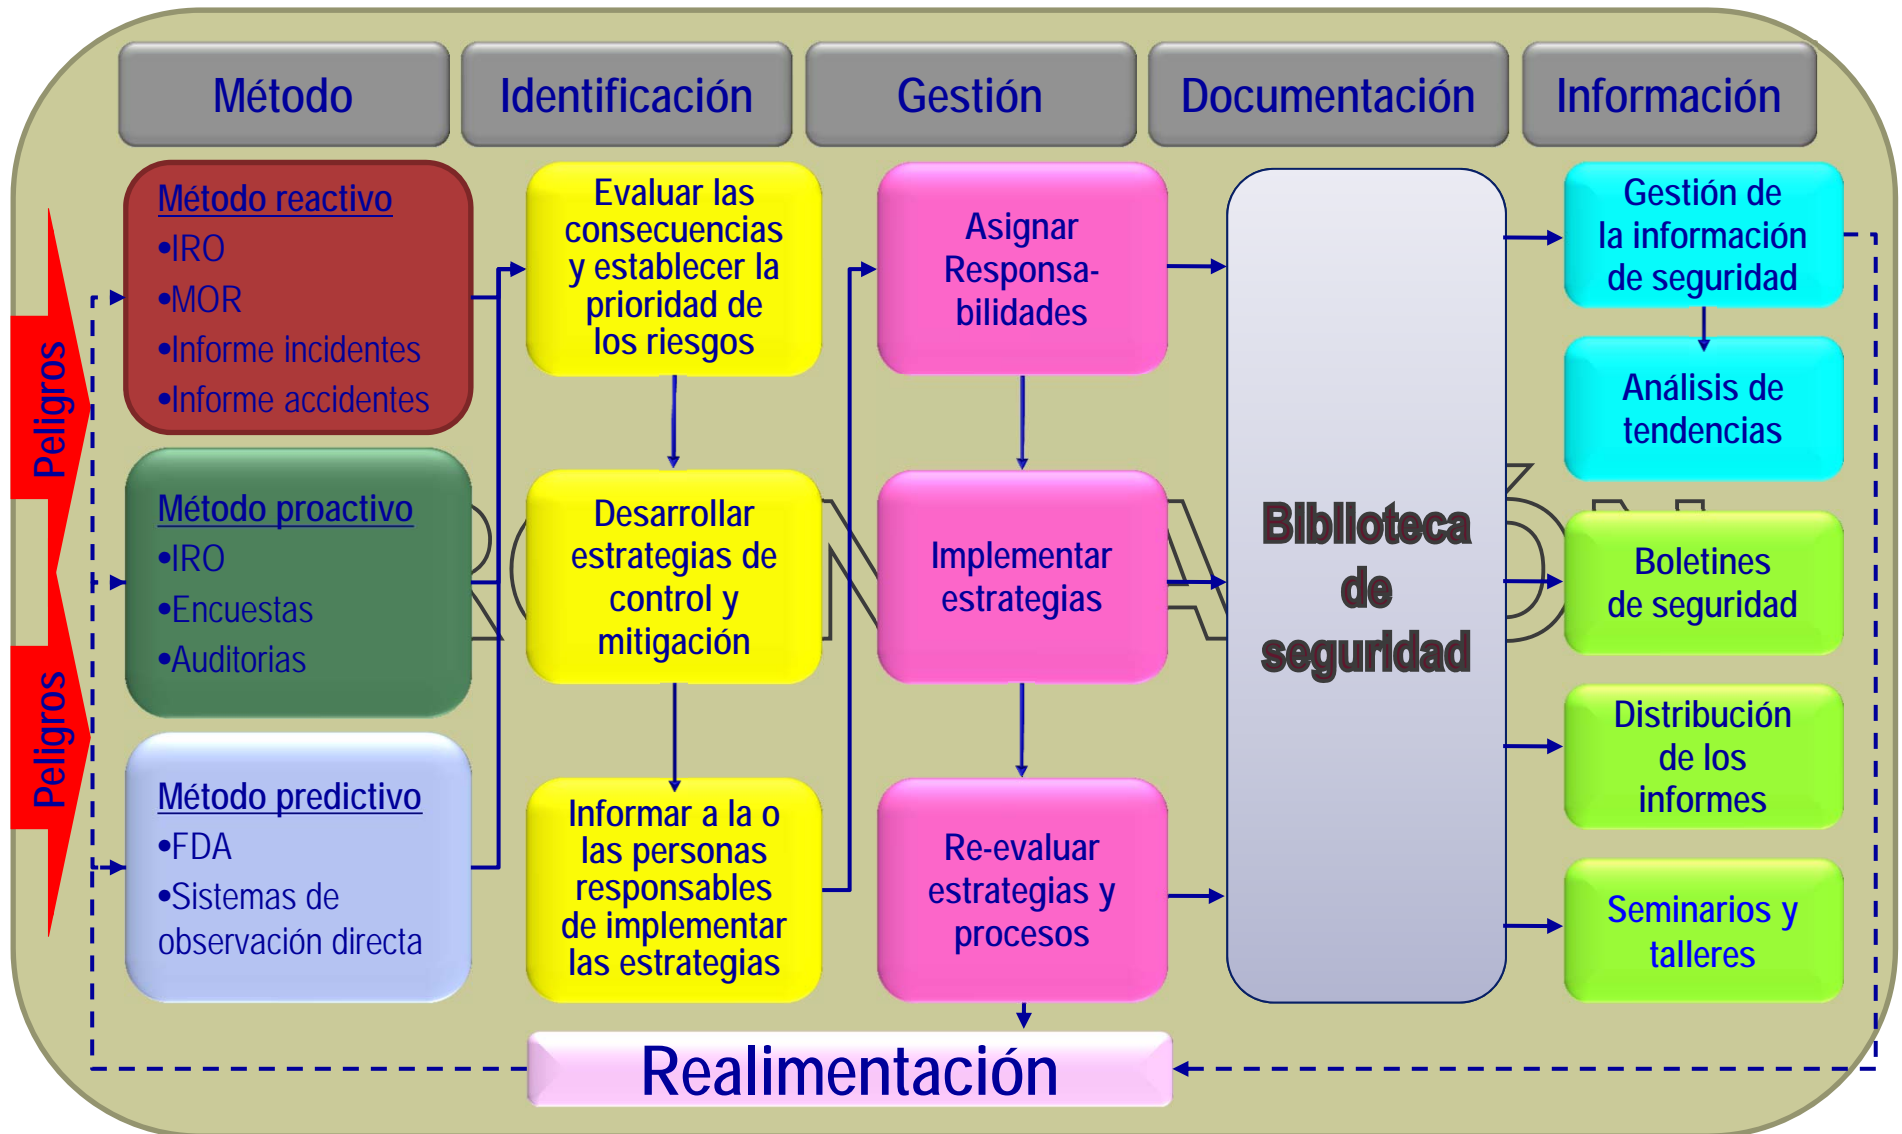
Método

Identificación

Gestión

Documentación

Información

Peligros

Peligros

Método reactivo
•IRO
•MOR
•Informe incidentes
•Informe accidentes

Método proactivo
•IRO
•Encuestas
•Auditorias

Método predictivo
•FDA
•Sistemas de observación directa

Evaluar las consecuencias y establecer la prioridad de los riesgos

Desarrollar estrategias de control y mitigación

Informar a la o las personas responsables de implementar las estrategias

Asignar Responsabilidades

Implementar estrategias

Re-evaluar estrategias y procesos

Biblioteca de seguridad

Gestión de la información de seguridad

Análisis de tendencias

Boletines de seguridad

Distribución de los informes

Seminarios y talleres

Realimentación